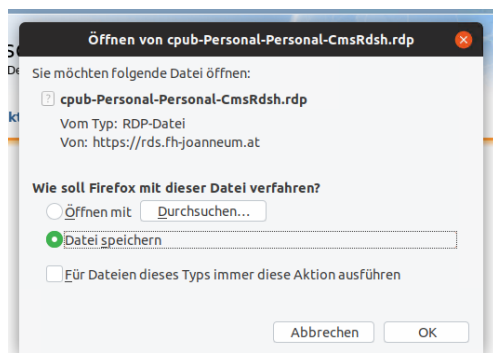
Öffnen von cpub-Personal-Personal-CmsRdsh.rdp

Sie möchten folgende Datei öffnen:

cpub-Personal-Personal-CmsRdsh.rdp

Vom Typ: RDP-Datei
Von: https://rds.fh-joanneum.at

Wie soll Firefox mit dieser Datei verfahren?

Öffnen mit Durchsuchen...

Datei speichern

Für Dateien dieses Typs immer diese Aktion ausführen

Abbrechen OK